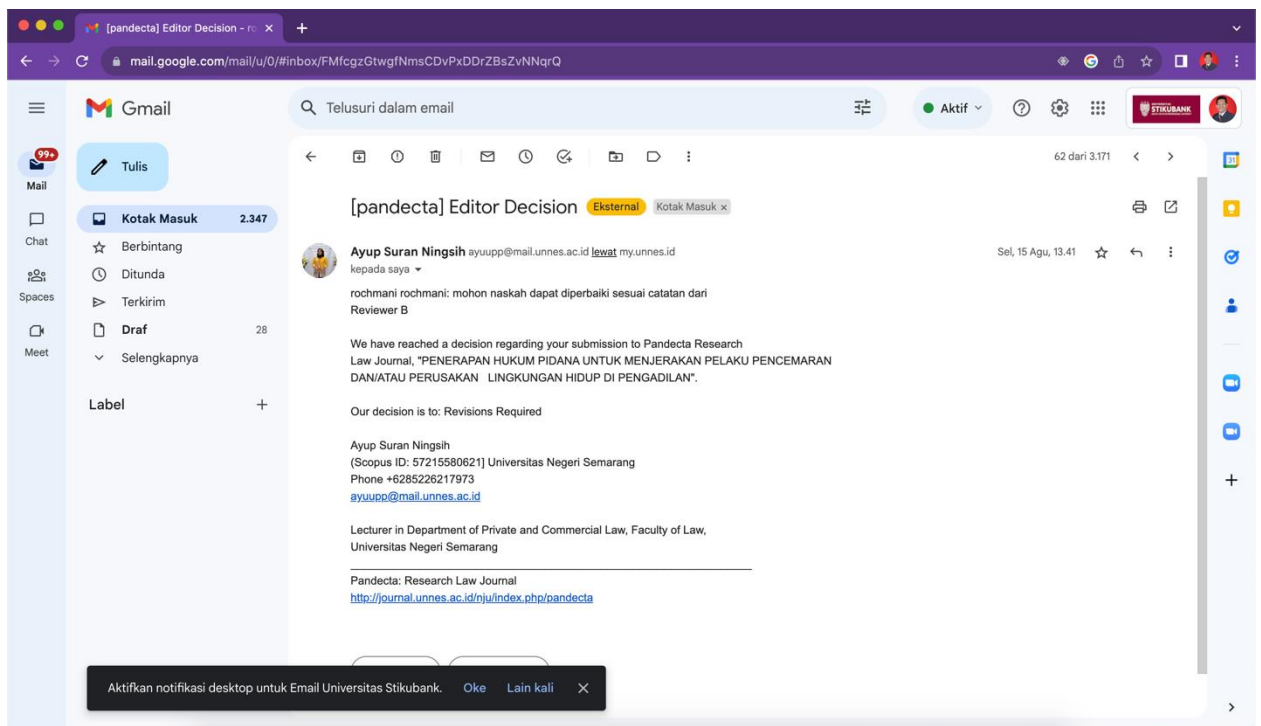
[pandecta] Editor Decision - ro ×

mail.google.com/mail/u/0/#inbox/FMfcgzGtwgfNmsCDvPxDDrZBsZvNNqrQ

Gmail

Telusuri dalam email

Aktif

STIKUBANK

99+
Mail

Chat

Spaces

Meet

Tulis

Kotak Masuk 2.347
Berbintang
Ditunda
Terkirim
Draf 28
Selengkapnya

Label +

62 dari 3.171

[pandecta] Editor Decision Eksternal Kotak Masuk ×

Ayup Suran Ningsih ayuupp@mail.unnes.ac.id lewat my.unnes.id
kepada saya

Sel, 15 Agu, 13.41

rochmani rochmani: mohon naskah dapat diperbaiki sesuai catatan dari Reviewer B

We have reached a decision regarding your submission to Pandecta Research Law Journal, "PENERAPAN HUKUM PIDANA UNTUK MENJERAKAN PELAKU PENCEMARAN DAN/ATAU PERUSAKAN LINGKUNGAN HIDUP DI PENGADILAN".

Our decision is to: Revisions Required

Ayup Suran Ningsih
(Scopus ID: 57215580621] Universitas Negeri Semarang
Phone +6285226217973
ayuupp@mail.unnes.ac.id

Lecturer in Department of Private and Commercial Law, Faculty of Law, Universitas Negeri Semarang

Pandecta: Research Law Journal
http://journal.unnes.ac.id/nju/index.php/pandecta

Aktifkan notifikasi desktop untuk Email Universitas Stikubank. Oke Lain kali ×